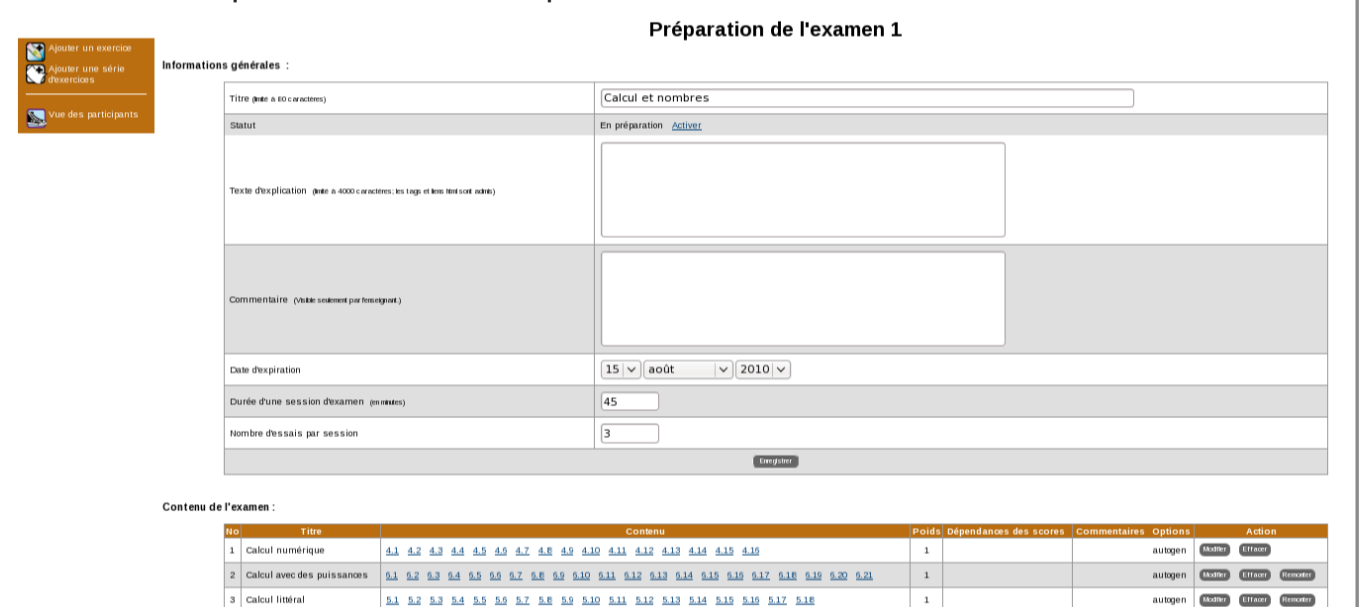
Préparation de l'examen 1

Ajouter un exercice
Ajouter une série d'exercices
Vue des participants

Informations générales :

| | |
|---|---|
| Titre (limite à 60 caractères) | Calcul et nombres |
| Statut | En préparation Activer |
| Texte d'explication (limite à 4000 caractères; les tags et liens html sont admis) | |
| Commentaire (Visible seulement par l'enseignant.) | |
| Date d'expiration | 15 août 2010 |
| Durée d'une session d'examen (en minutes) | 45 |
| Nombre d'essais par session | 3 |
| Enregistrer | |

Contenu de l'examen :

| No | Titre | Contenu | Poids | Dépendances des scores | Commentaires | Options | Action |
|---|---|---|---|---|---|---|---|
| 1 | Calcul numérique | 4.1 4.2 4.3 4.4 4.5 4.6 4.7 4.8 4.9 4.10 4.11 4.12 4.13 4.14 4.15 4.16 | 1 | | | autogen | Modifier Effacer |
| 2 | Calcul avec des puissances | 6.1 6.2 6.3 6.4 6.5 6.6 6.7 6.8 6.9 6.10 6.11 6.12 6.13 6.14 6.15 6.16 6.17 6.18 6.19 6.20 6.21 | 1 | | | autogen | Modifier Effacer Remonter |
| 3 | Calcul littéral | 5.1 5.2 5.3 5.4 5.5 5.6 5.7 5.8 5.9 5.10 5.11 5.12 5.13 5.14 5.15 5.16 5.17 5.18 | 1 | | | autogen | Modifier Effacer Remonter |